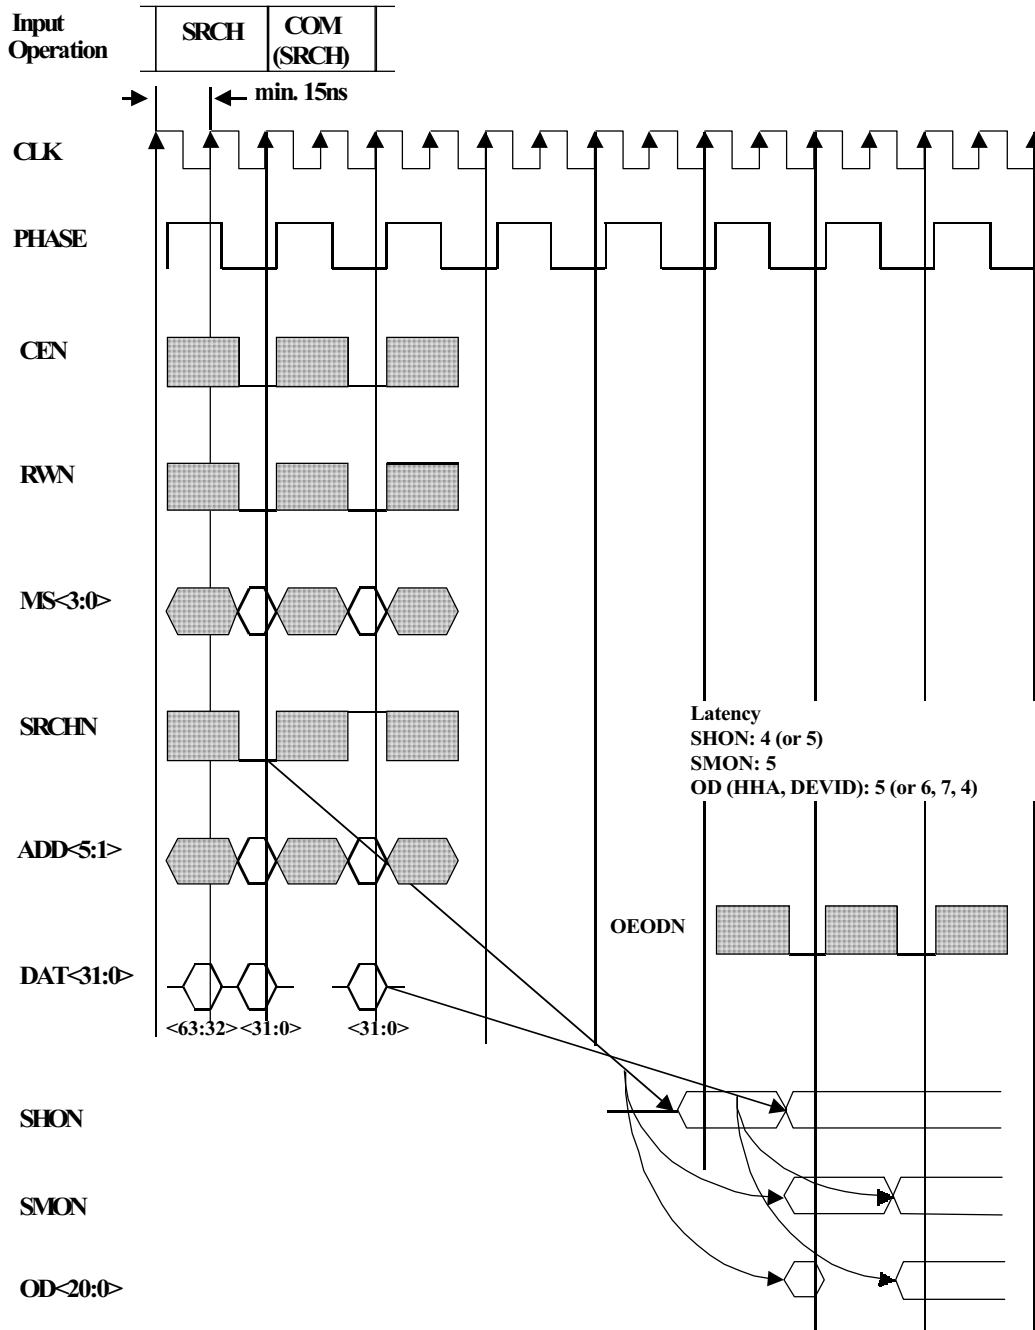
Input Operation

SRCH

COM (SRCH)

min. 15ns

CLK

PHASE

CEN

RWN

MS<3:0>

SRCHN

Latency
SHON: 4 (or 5)
SMON: 5
OD (HHA, DEVID): 5 (or 6, 7, 4)

ADD<5:1>

OEODN

DAT<31:0>

<63:32> <31:0> <31:0>

SHON

SMON

OD<20:0>